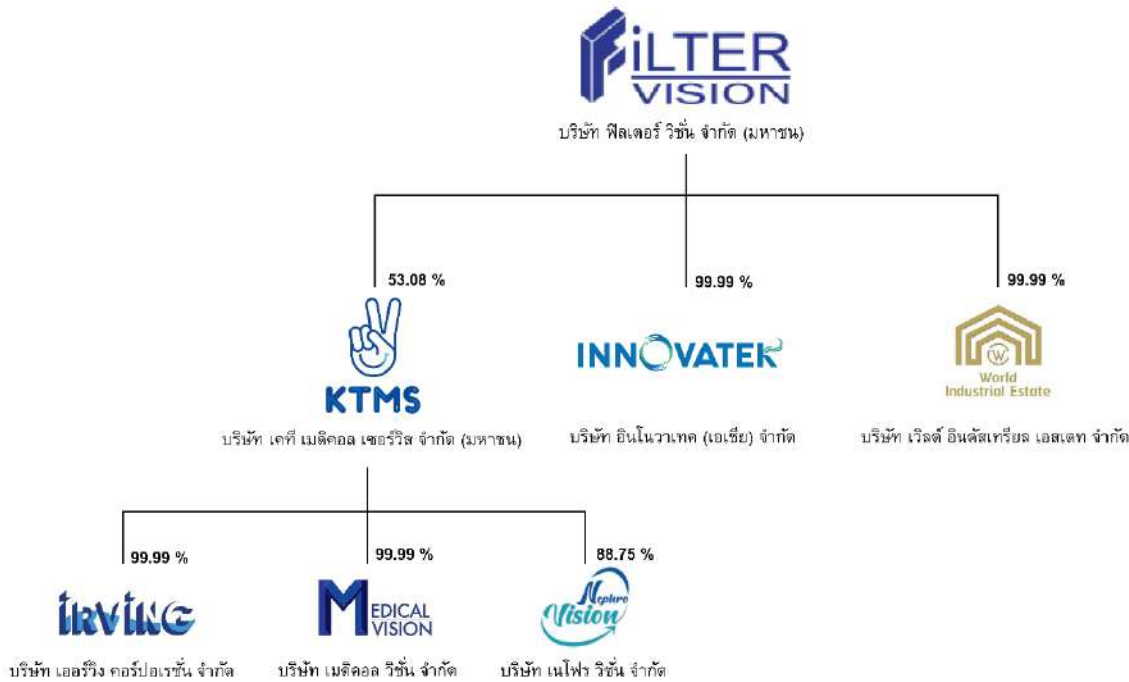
FiLTER VISION

บริษัท ฟิลเตอร์ วิชั่น จำกัด (มหาชน)

53.08 %

KTMS

บริษัท เคที เมดิคอล เซอร์วิส จำกัด (มหาชน)

99.99 %

INNOVATEK

บริษัท อินโนวาเทค (เอเชีย) จำกัด

99.99 %

World Industrial Estate

บริษัท เวิลด์ อินดัสเทรียล เอสเตท จำกัด

99.99 %

IRVING

บริษัท เออร์วิ่ง คอร์ปอเรชั่น จำกัด

99.99 %

MEDICAL VISION

บริษัท เมดิคอล วิชั่น จำกัด

88.75 %

Nephro Vision

บริษัท เนโฟร วิชั่น จำกัด